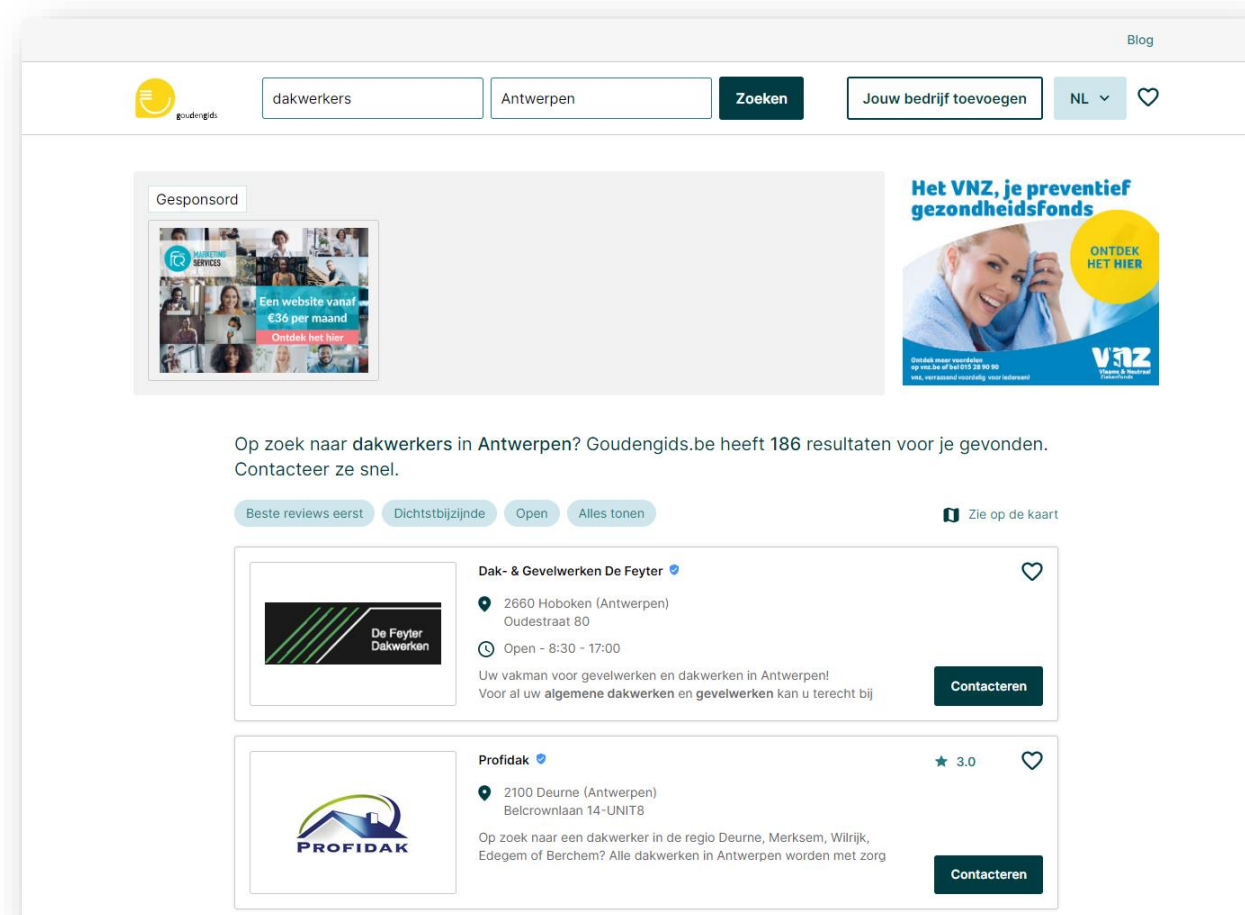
Blog

goudengids

dakwerkers

Antwerpen

Zoeken

Jouw bedrijf toevoegen

NL

Gesponsord

MARKETING SERVICES

Een website vanaf €36 per maand

Ontdek het hier

Het VNZ, je preventief gezondheidsfonds

ONTDEK HET HIER

Ontdek meer voordelen op vnz.be of bel 015 28 90 90
vnz, verrassend voordelig voor iedereen!

VNZ
Vlaams & Neutraal Ziekenfonds

Op zoek naar dakwerkers in Antwerpen? Goudengids.be heeft 186 resultaten voor je gevonden. Contacteer ze snel.

Beste reviews eerst

Dichtstbijzijnde

Open

Alles tonen

Zie op de kaart

De Feyter Dakwerken

Dak- & Gevelwerken De Feyter

2660 Hoboken (Antwerpen)
Oudestraat 80

Open - 8:30 - 17:00

Uw vakman voor gevelwerken en dakwerken in Antwerpen!
Voor al uw algemene dakwerken en gevelwerken kan u terecht bij

Contacteren

PROFIDAK

Profidak

3.0

2100 Deurne (Antwerpen)
Belcrownlaan 14-UNIT8

Op zoek naar een dakwerker in de regio Deurne, Merksem, Wilrijk, Edegem of Berchem? Alle dakwerken in Antwerpen worden met zorg

Contacteren